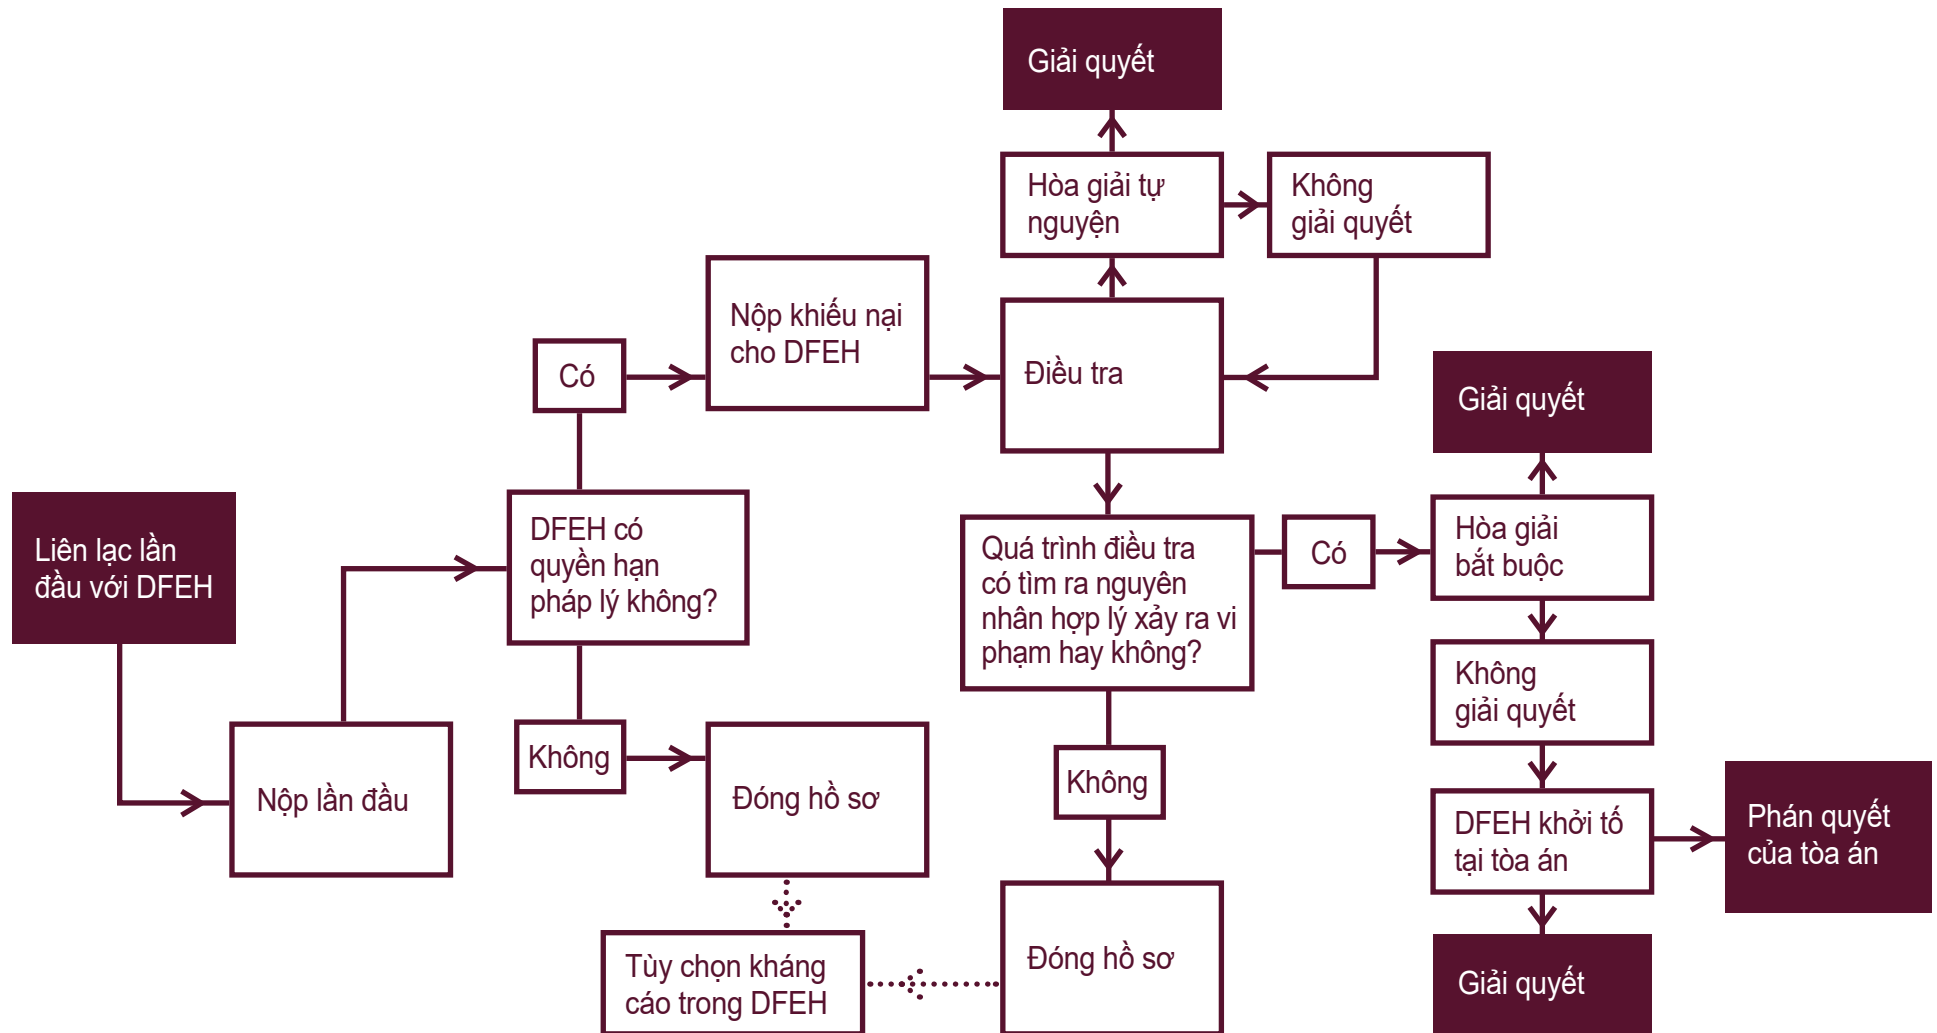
Liên lạc lần đầu với DFEH

Nộp lần đầu

DFEH có quyền hạn pháp lý không?

Có

Không

Nộp khiếu nại cho DFEH

Đóng hồ sơ

Tùy chọn kháng cáo trong DFEH

Điều tra

Hòa giải tự nguyện

Giải quyết

Không giải quyết

Quá trình điều tra có tìm ra nguyên nhân hợp lý xảy ra vi phạm hay không?

Có

Không

Đóng hồ sơ

Giải quyết

Hòa giải bắt buộc

Không giải quyết

DFEH khởi tố tại tòa án

Phán quyết của tòa án

Giải quyết